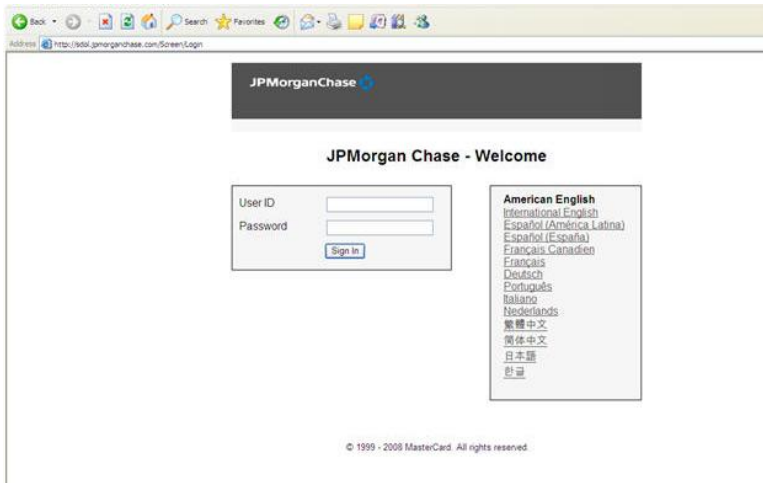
Back Search Favorites

Address http://sdol.jpmorganchase.com/Screen/Login

JPMorganChase

JPMorgan Chase - Welcome

User ID

Password

Sign In

American English
International English
Español (América Latina)
Español (España)
Français Canadien
Français
Deutsch
Português
Italiano
Nederlands
繁體中文
简体中文
日本語
한글

© 1999 - 2008 MasterCard. All rights reserved.